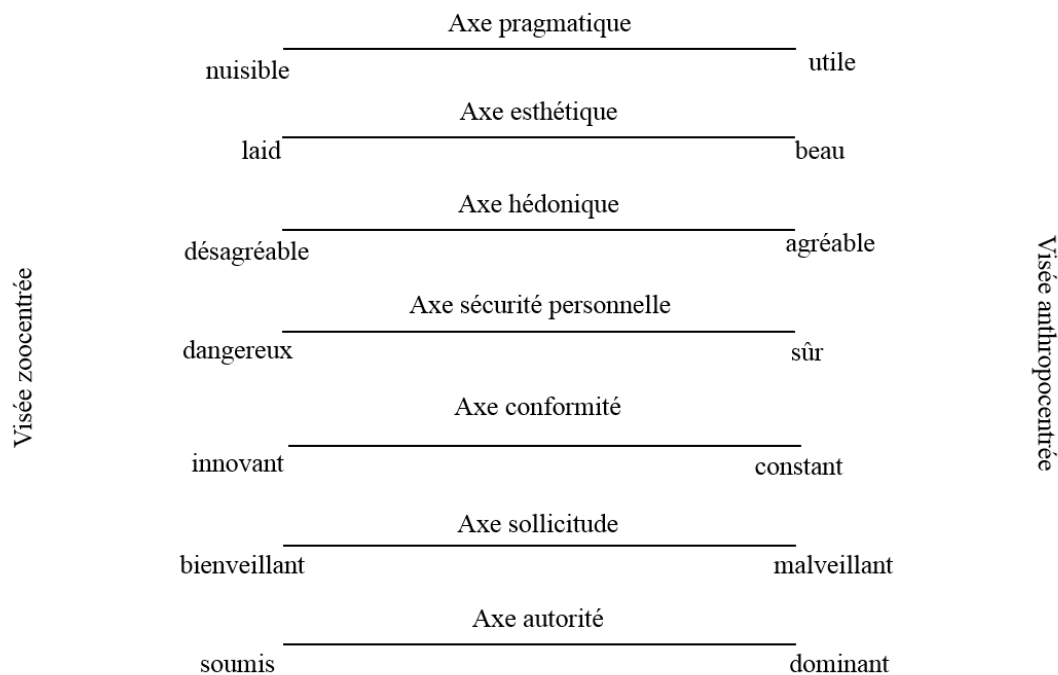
Visée zoocentrée

Axe pragmatique
nuisible utile

Axe esthétique
laid beau

Axe hédonique
désagréable agréable

Axe sécurité personnelle
dangereux sûr

Axe conformité
innovant constant

Axe sollicitude
bienveillant malveillant

Axe autorité
soumis dominant

Visée anthropocentrée